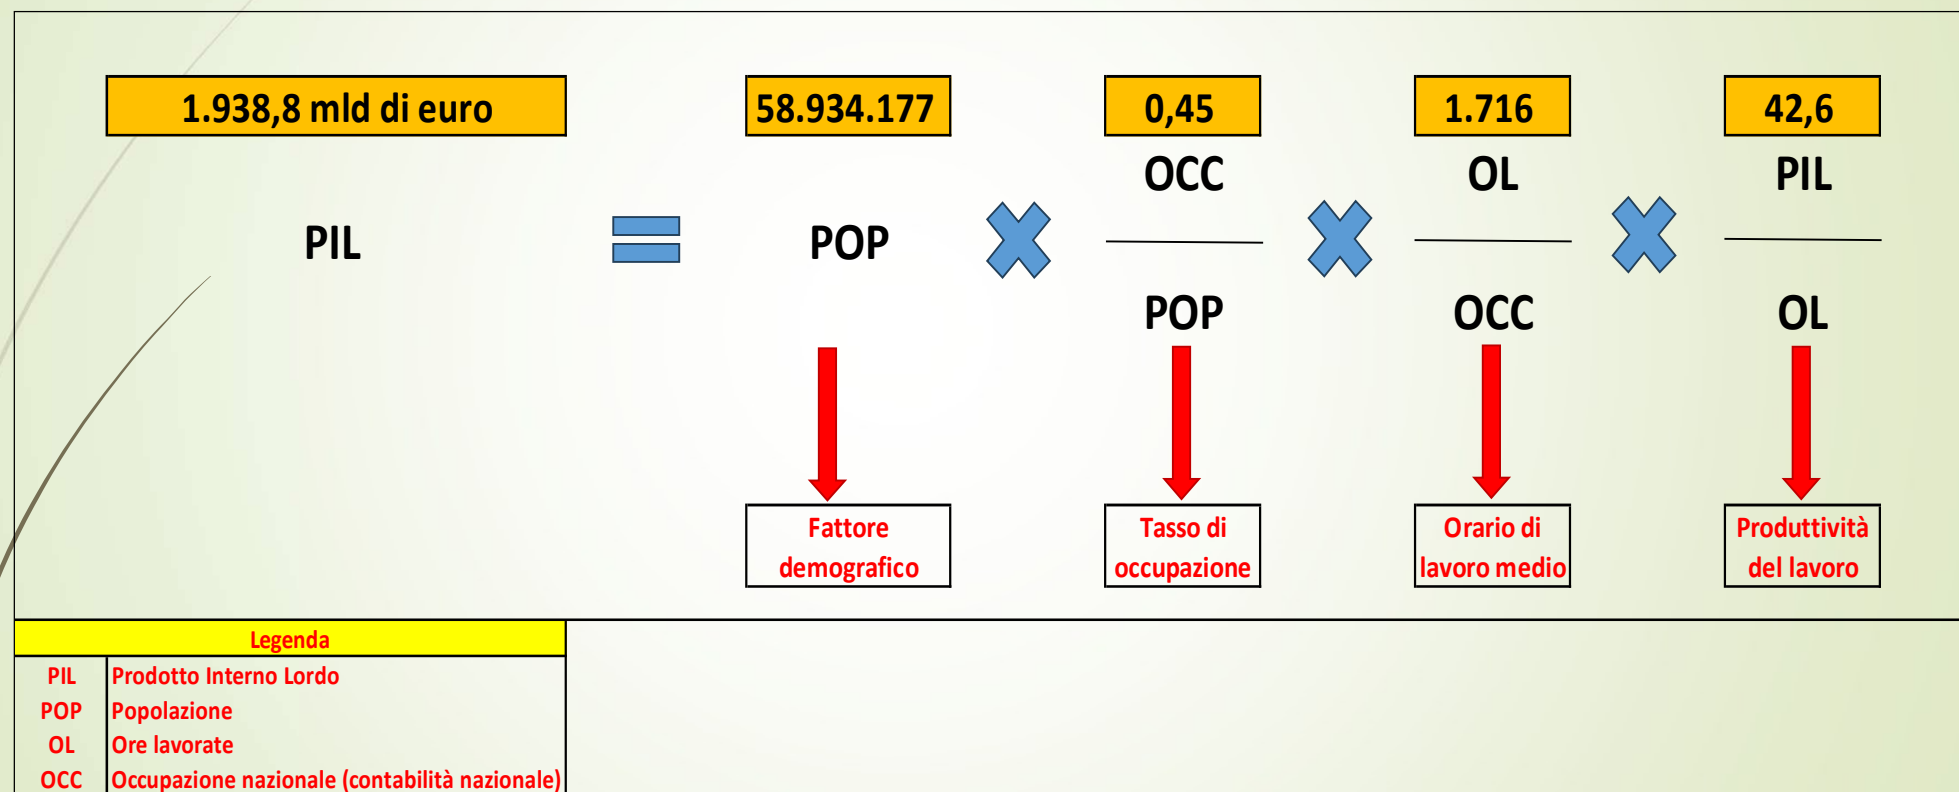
1.938,8 mld di euro

58.934.177

0,45

1.716

42,6

$PIL = POP \times \frac{OCC}{POP} \times \frac{OL}{OCC} \times \frac{PIL}{OL}$

Fattore demografico

Tasso di occupazione

Orario di lavoro medio

Produttività del lavoro

| Legenda | |
|---|---|
| PIL | Prodotto Interno Lordo |
| POP | Popolazione |
| OL | Ore lavorate |
| OCC | Occupazione nazionale (contabilità nazionale) |